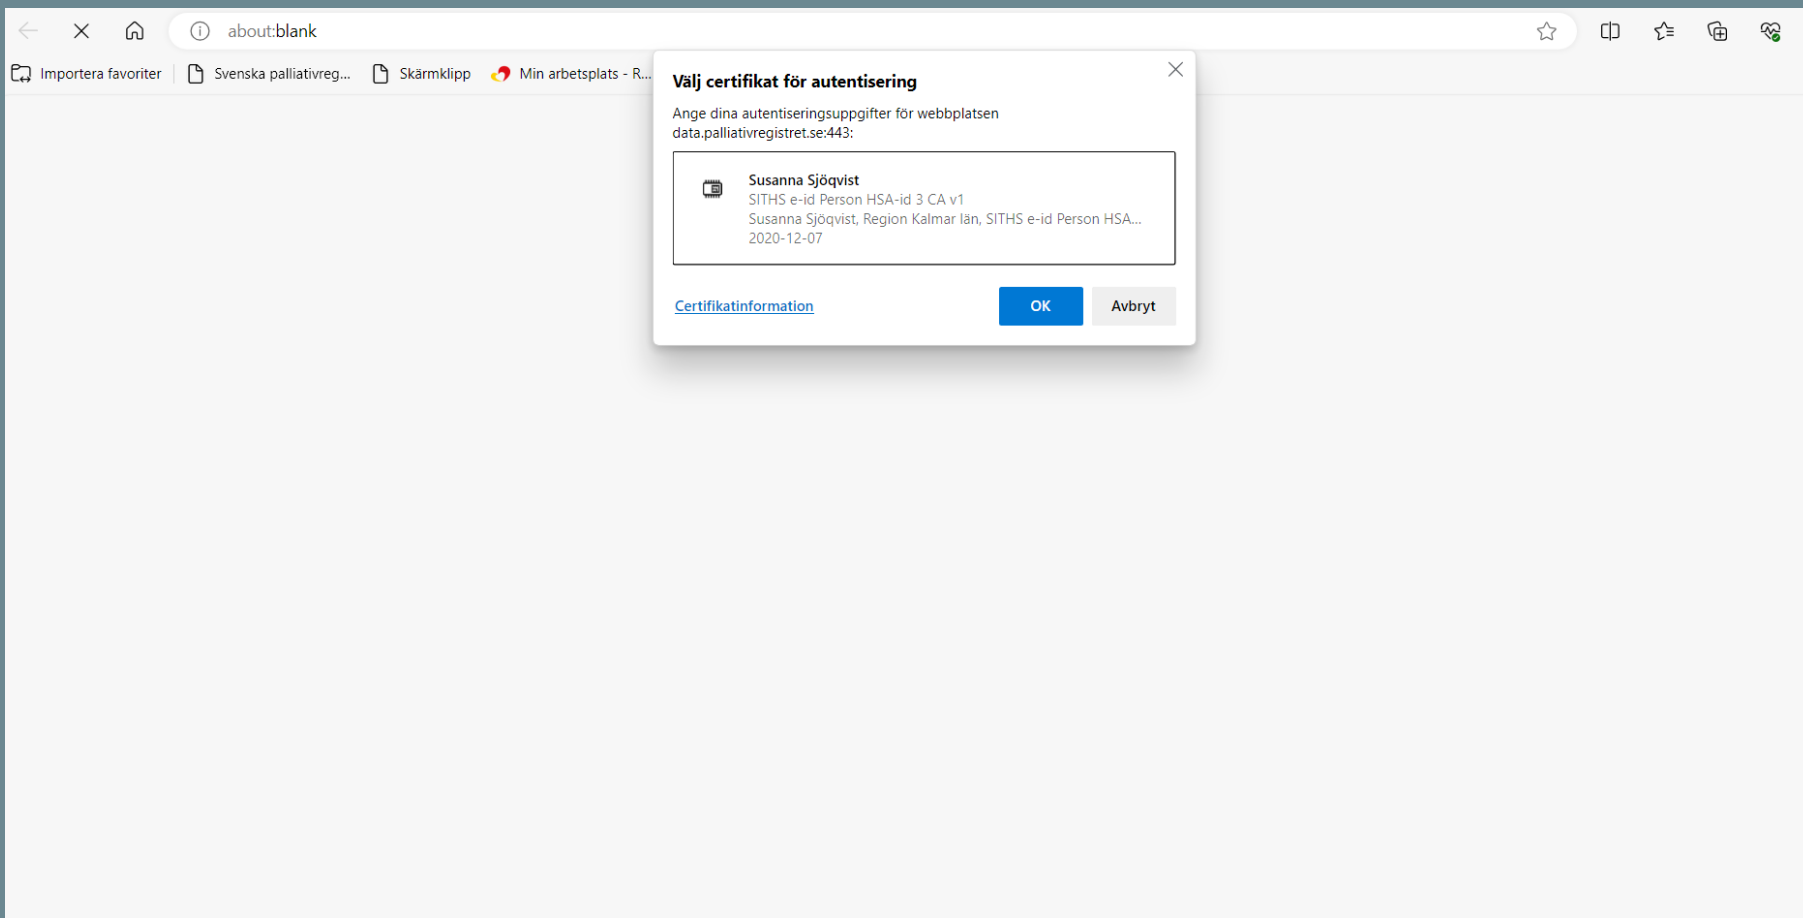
about:blank

Importera favoriter | Svenska palliativreg... | Skärmklipp | Min arbetsplats - R...

Välj certifikat för autentisering

Ange dina autentiseringsuppgifter för webbplatsen data.palliativregistret.se:443:

Susanna Sjöqvist
SITHS e-id Person HSA-id 3 CA v1
Susanna Sjöqvist, Region Kalmar län, SITHS e-id Person HSA...
2020-12-07

Certifikatinformation

OK

Avbryt